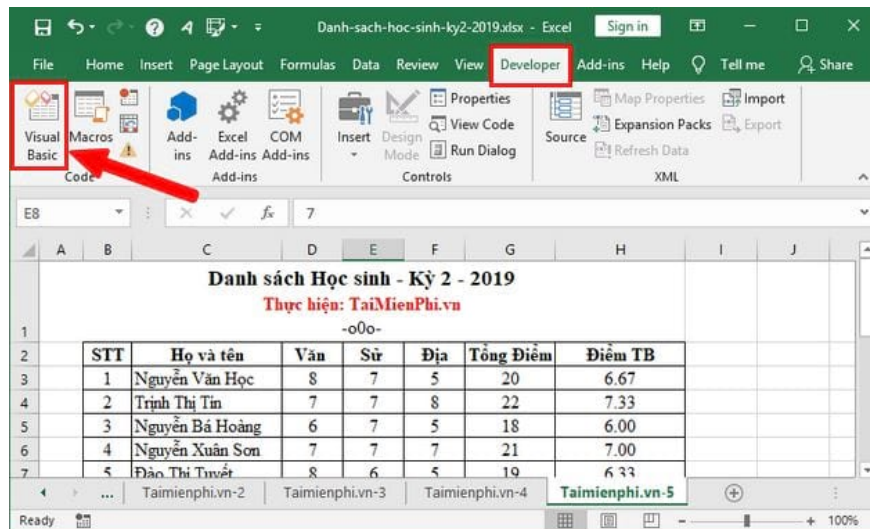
Danh-sach-hoc-sinh-ky2-2019.xlsx - Excel Sign in

File Home Insert Page Layout Formulas Data Review View Developer Add-ins Help Tell me Share

Visual Basic Macros Code
Add-ins Excel Add-ins COM Add-ins Add-ins
Insert Design Mode Properties View Code Run Dialog Controls
Source Map Properties Expansion Packs Refresh Data Import Export XML

E8 $f_x$ 7

Danh sách Học sinh - Kỳ 2 - 2019
Thực hiện: TaiMienPhi.vn
-o0o-

| STT | Họ và tên | Văn | Sử | Địa | Tổng Điểm | Điểm TB |
|---|---|---|---|---|---|---|
| 1 | Nguyễn Văn Học | 8 | 7 | 5 | 20 | 6.67 |
| 2 | Trịnh Thị Tín | 7 | 7 | 8 | 22 | 7.33 |
| 3 | Nguyễn Bá Hoàng | 6 | 7 | 5 | 18 | 6.00 |
| 4 | Nguyễn Xuân Sơn | 7 | 7 | 7 | 21 | 7.00 |
| 5 | Đào Thị Tuyết | 8 | 6 | 5 | 19 | 6.33 |

... Taimienphi.vn-2 Taimienphi.vn-3 Taimienphi.vn-4 Taimienphi.vn-5

Ready 100%